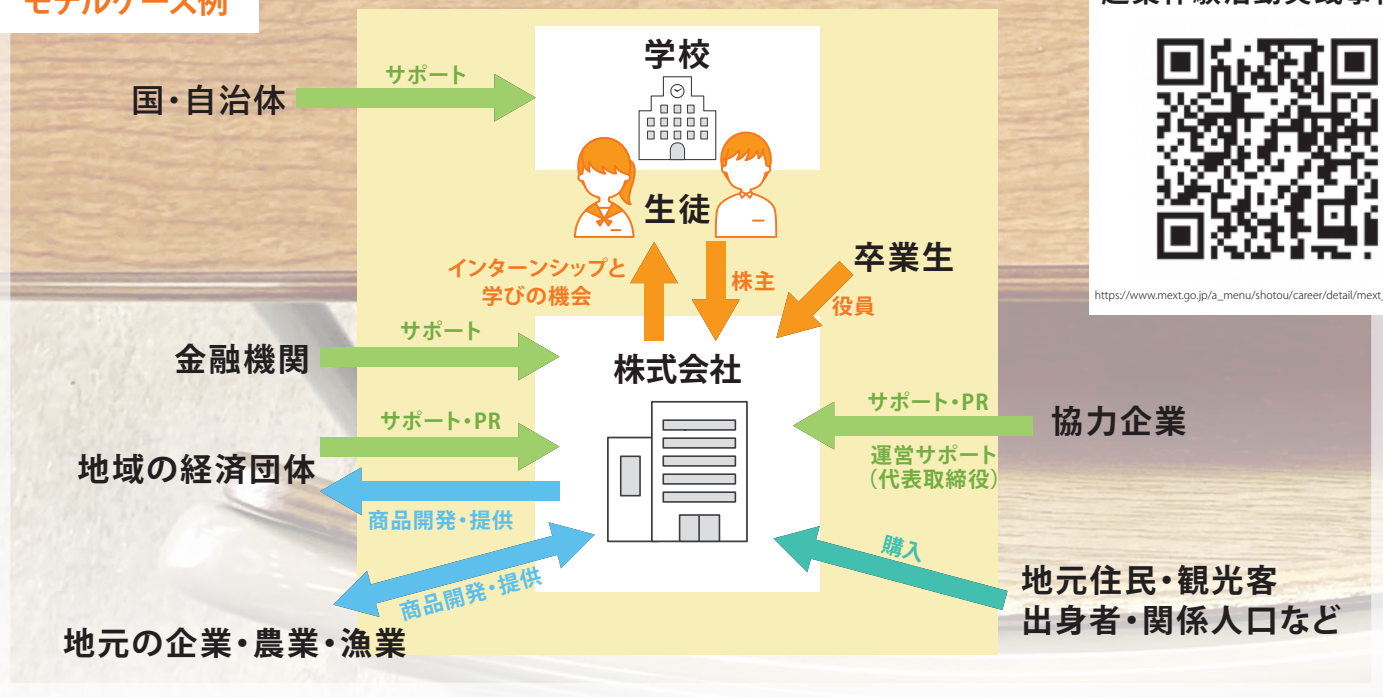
モデルケース例

起業体験活動実践事例

https://www.mext.go.jp/a_menu/shotou/career/detail/mext_

学校

国・自治体

サポート

生徒

インターンシップと学びの機会

株主

卒業生

役員

サポート

金融機関

株式会社

サポート・PR

サポート・PR

協力企業

地域の経済団体

運営サポート（代表取締役）

商品開発・提供

購入

商品開発・提供

地元住民・観光客
出身者・関係人口など

地元の企業・農業・漁業